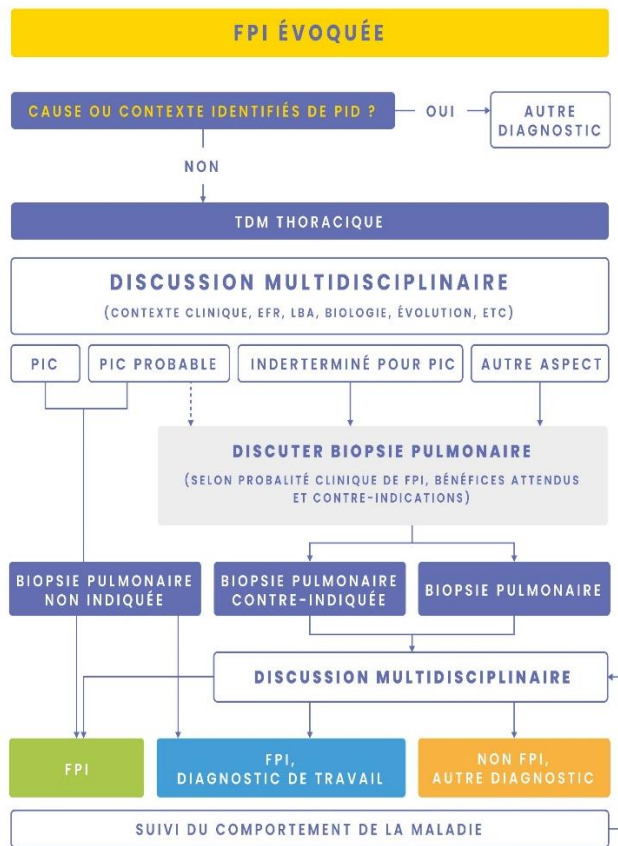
FPI ÉVOQUÉE

CAUSE OU CONTEXTE IDENTIFIÉS DE PID ?

OUI

AUTRE DIAGNOSTIC

NON

TDM THORACIQUE

DISCUSSION MULTIDISCIPLINAIRE

(CONTEXTE CLINIQUE, EFR, LBA, BIOLOGIE, ÉVOLUTION, ETC)

PIC

PIC PROBABLE

INDERTERMINÉ POUR PIC

AUTRE ASPECT

DISCUTER BIOPSIE PULMONAIRE

(SELON PROBALITÉ CLINIQUE DE FPI, BÉNÉFICES ATTENDUS ET CONTRE-INDICATIONS)

BIOPSIE PULMONAIRE NON INDIQUÉE

BIOPSIE PULMONAIRE CONTRE-INDIQUÉE

BIOPSIE PULMONAIRE

DISCUSSION MULTIDISCIPLINAIRE

FPI

FPI, DIAGNOSTIC DE TRAVAIL

NON FPI, AUTRE DIAGNOSTIC

SUIVI DU COMPORTEMENT DE LA MALADIE